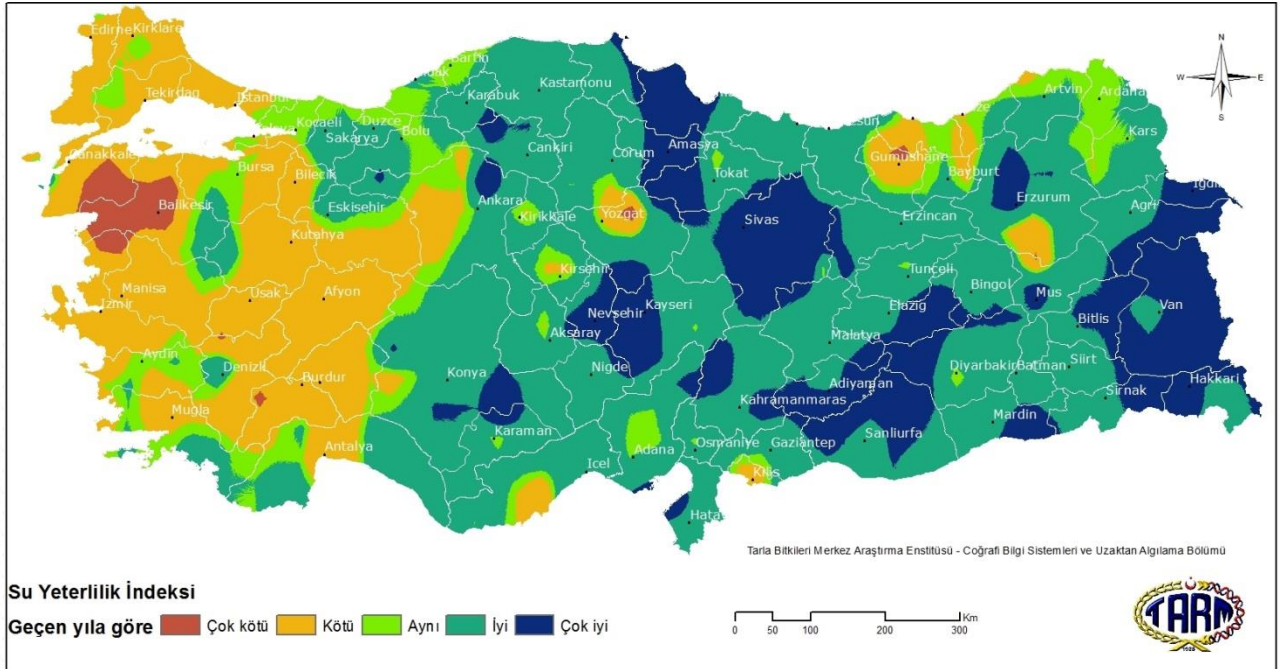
Edirne Kirklareli
Tekirdag Istanbul
Kocaeli Duzce Bolu
Sakarya
Canakkale
Bursa Bilecik
Balikesir
Eskisehir
Kutahya
Manisa
Izmir Usak Afyon
Aydin Denizli Burdur
Mugla
Antalya
Bartin
Zonguldak
Karabuk Kastamonu
Cankiri
Corum Amasya
Tokat
Ankara
Kirikkale Yozgat
Sivas
Kirsehir
Nevsehir Kayseri
Aksaray
Konya Nigde
Karaman
Adana Osmaniye
Icel
Kahramanmaras
Gaziantep
Kilis
Hatay
Adiyaman
Sanliurfa
Malatya
Elazig
Tunceli
Erzincan
Gumushane
Bayburt
Erzurum
Artvin Ardahan
Kars
Igdir
Agri
Bingol
Mus
Bitlis Van
Diyarbakir Batman Siirt
Sirnak Hakkari
Mardin
Giresun
Rize
N
W E
S
Tarla Bitkileri Merkez Araştırma Enstitüsü - Coğrafi Bilgi Sistemleri ve Uzaktan Algılama Bölümü

Su Yeterlilik İndeksi
Geçen yıla göre Çok kötü Kötü Aynı İyi Çok iyi

0 50 100 200 300 Km

TARM